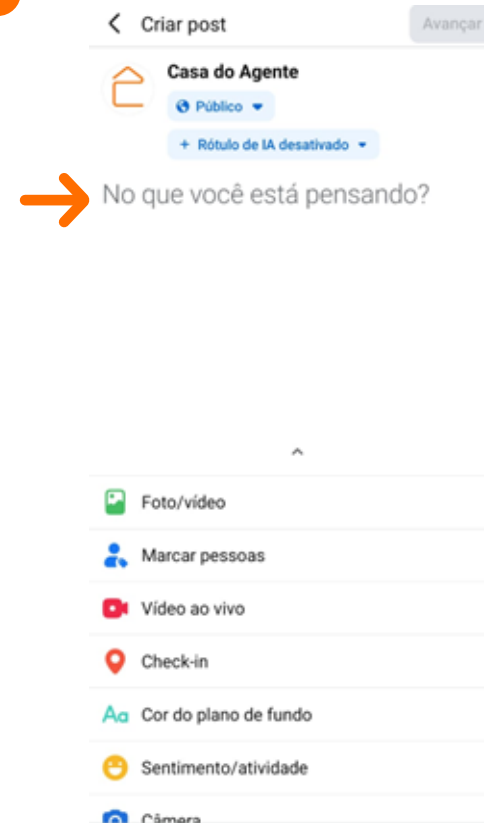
Criar post

Avançar

Casa do Agente

Público

+ Rótulo de IA desativado

No que você está pensando?

Foto/vídeo

Marcar pessoas

Vídeo ao vivo

Check-in

Aa Cor do plano de fundo

Sentimento/atividade

Câmera